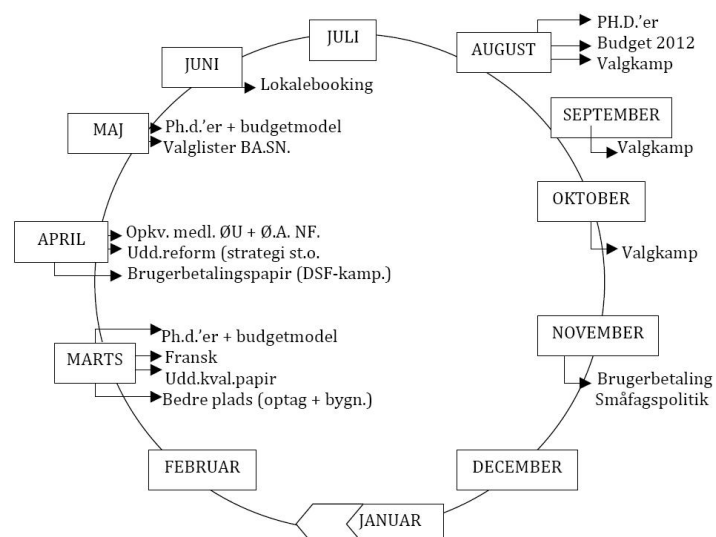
JULI

AUGUST
PH.D.'er
Budget 2012
Valgkamp

SEPTEMBER
Valgkamp

OKTOBER
Valgkamp

NOVEMBER
Brugerbetaling
Småfagspolitik

DECEMBER

JANUAR

FEBRUAR

MARTS
Ph.d.'er + budgetmodel
Fransk
Udd.kval.papir
Bedre plads (optag + bygn.)

APRIL
Opkv. medl. ØU + Ø.A. NF.
Udd.reform (strategi st.o.
Brugerbetalingspapir (DSF-kamp.)

MAJ
Ph.d.'er + budgetmodel
Valglister BA.SN.

JUNI
Lokalebooking